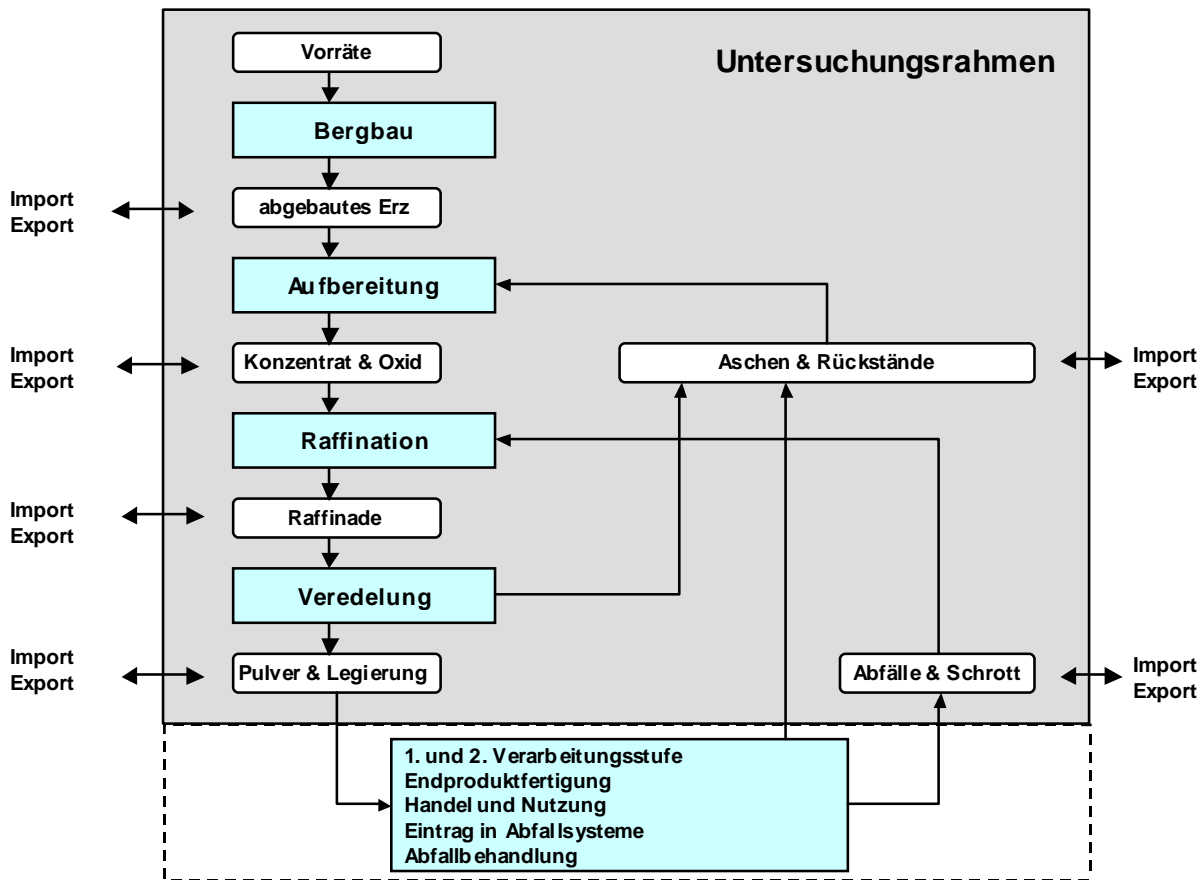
Untersuchungsrahmen

Vorräte

Bergbau

Import
Export

abgebautes Erz

Aufbereitung

Import
Export

Konzentrat & Oxid

Aschen & Rückstände

Import
Export

Raffination

Import
Export

Raffinade

Veredelung

Import
Export

Pulver & Legierung

Abfälle & Schrott

Import
Export

1. und 2. Verarbeitungsstufe
Endproduktfertigung
Handel und Nutzung
Eintrag in Abfallsysteme
Abfallbehandlung